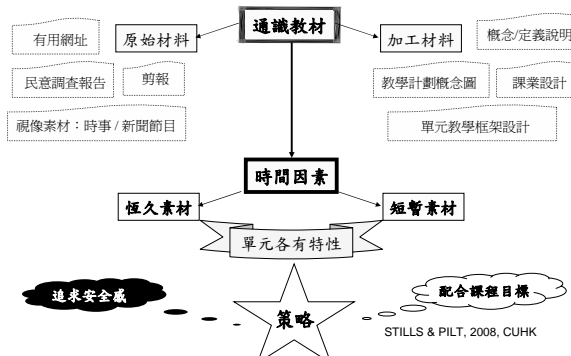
通識教材

有用網址

原始材料

加工材料

概念/定義說明

民意調查報告

剪報

教學計劃概念圖

課業設計

視像素材：時事 / 新聞節目

單元教學框架設計

時間因素

恆久素材

短暫素材

單元各有特性

追求安全感

配合課程目標

策略

STILLS & PILT, 2008, CUHK